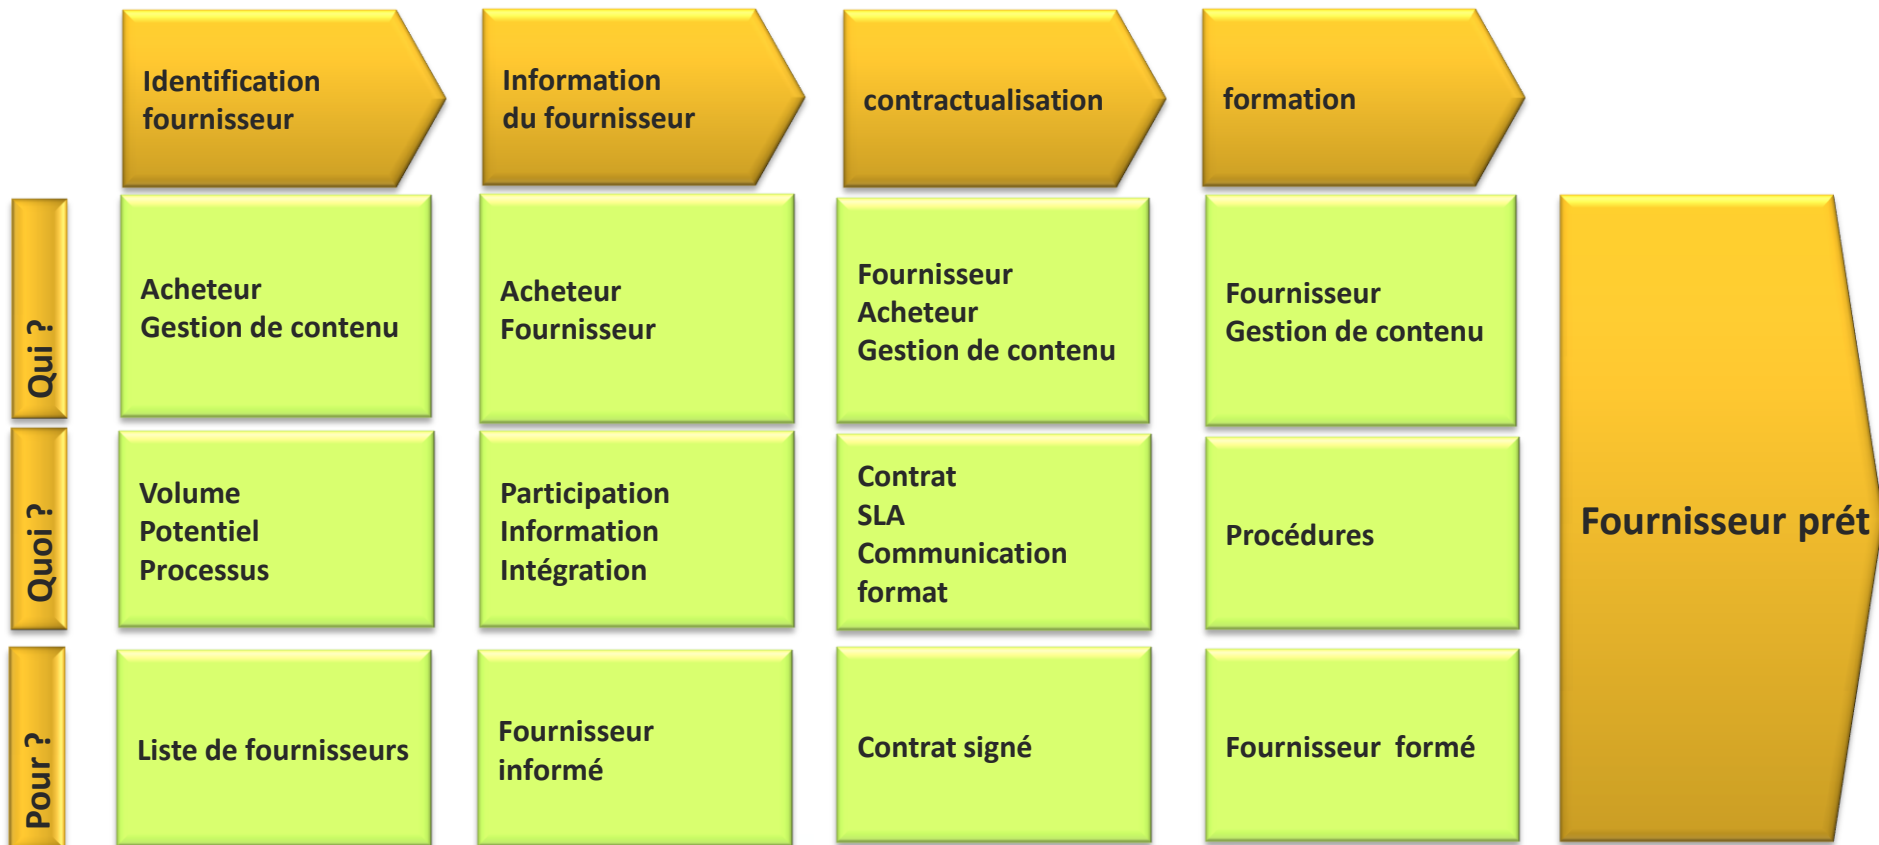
|  | Identification fournisseur | Information du fournisseur | contractualisation | formation |  |
|---|---|---|---|---|---|
| Qui ? | Acheteur<br>Gestion de contenu | Acheteur<br>Fournisseur | Fournisseur<br>Acheteur<br>Gestion de contenu | Fournisseur<br>Gestion de contenu | Fournisseur prét |
| Quoi ? | Volume<br>Potentiel<br>Processus | Participation<br>Information<br>Intégration | Contrat<br>SLA<br>Communication<br>format | Procédures |  |
| Pour ? | Liste de fournisseurs | Fournisseur informé | Contrat signé | Fournisseur formé |  |